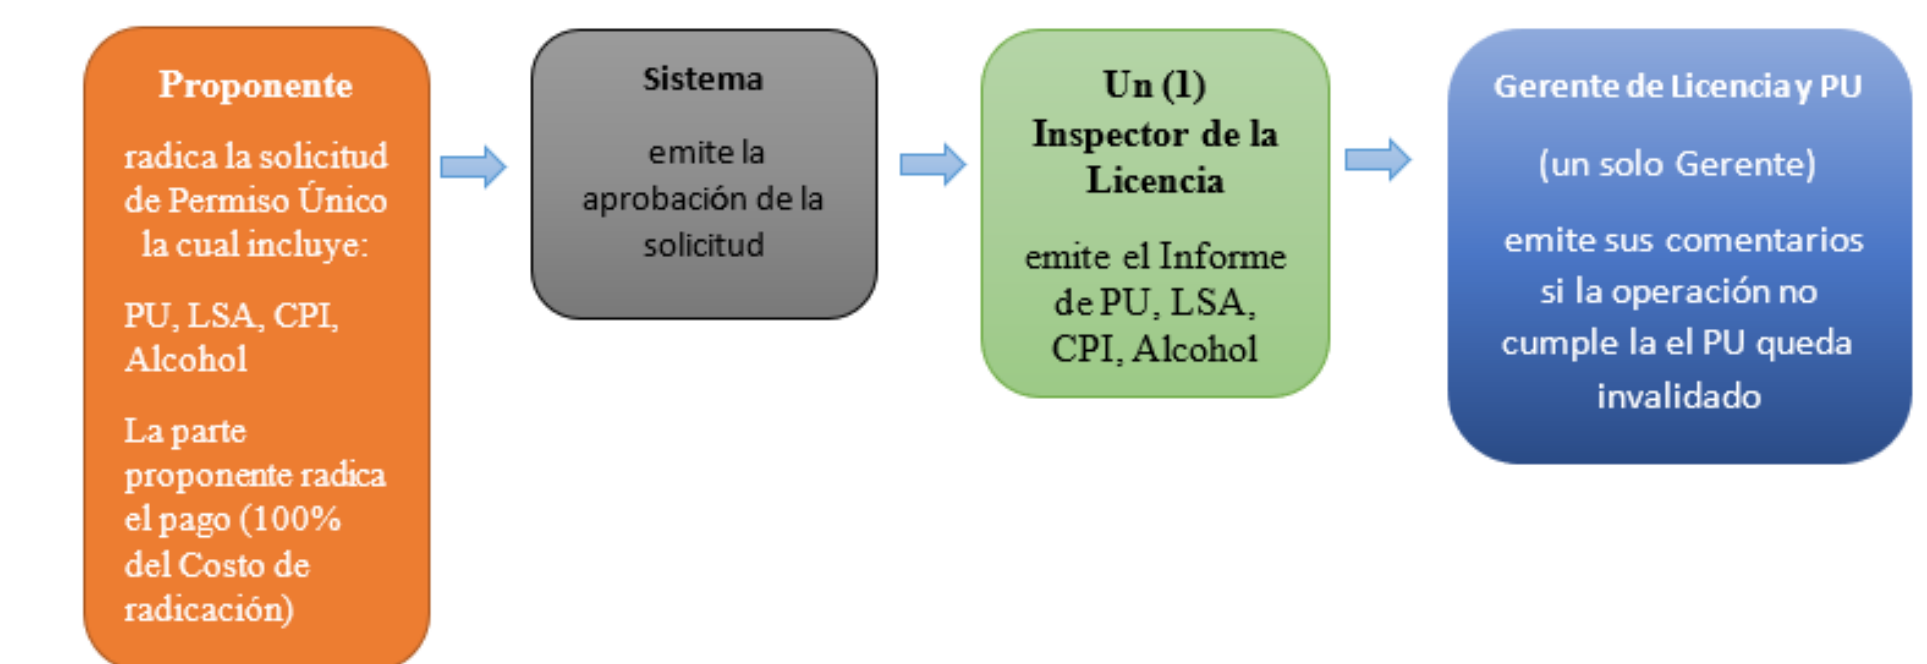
Proponente

radica la solicitud de Permiso Único la cual incluye:

PU, LSA, CPI, Alcohol

La parte proponente radica el pago (100% del Costo de radicación)

Sistema

emite la aprobación de la solicitud

Un (1) Inspector de la Licencia

emite el Informe de PU, LSA, CPI, Alcohol

Gerente de Licencia y PU

(un solo Gerente)

emite sus comentarios si la operación no cumple la el PU queda invalidado